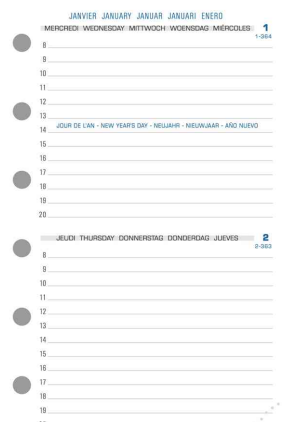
JANVIER JANUARY JANUAR JANUARI ENERO

MERCREDI WEDNESDAY MITTWOCH WOENSDAG MIÉRCOLES 1
1-364

8
9
10
11
12
13
14 JOUR DE L'AN - NEW YEAR'S DAY - NEUJAHR - NIEUWJAAR - AÑO NUEVO
15
16
17
18
19
20

JEUDI THURSDAY DONNERSTAG DONDERDAG JUEVES 2
2-363

8
9
10
11
12
13
14
15
16
17
18